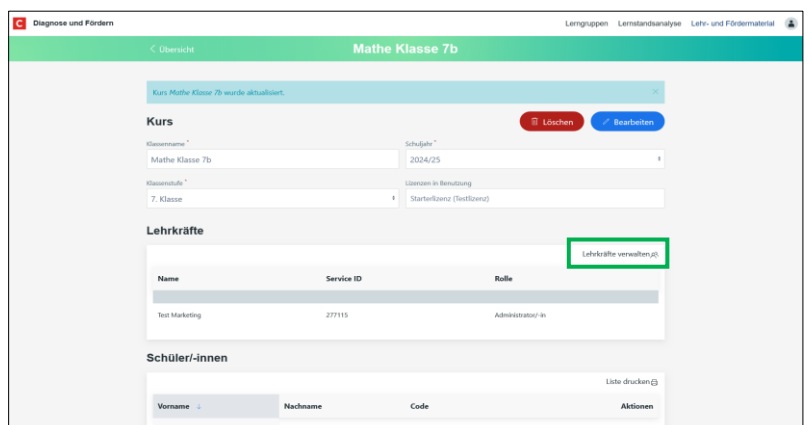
C Diagnose und Fördern

Lerngruppen Lernstandsanalyse Lehr- und Fördermaterial

< Übersicht

Mathe Klasse 7b

Kurs Mathe Klasse 7b wurde aktualisiert.

×

Kurs

Löschen

Bearbeiten

Klassenname *

Mathe Klasse 7b

Schuljahr *

2024/25

Klassenstufe *

7. Klasse

Lizenzen in Benutzung

Starterlizenz (Testlizenz)

Lehrkräfte

Lehrkräfte verwalten

| Name | Service ID | Rolle |
|---|---|---|
| | | |
| Test Marketing | 277115 | Administrator/-in |

Schüler/-innen

Liste drucken

| Vorname ↓ | Nachname | Code | Aktionen |
|---|---|---|---|